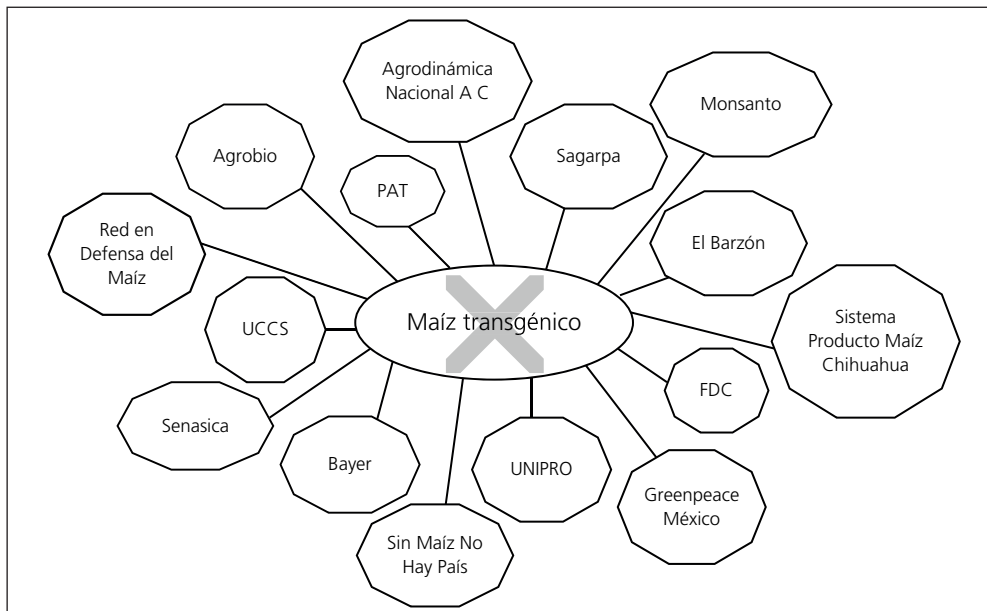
Agrodinámica Nacional A C

Monsanto

Agrobio

Sagarpa

PAT

Red en Defensa del Maíz

El Barzón

Maíz transgénico

UCCS

Sistema Producto Maíz Chihuahua

FDC

Senasica

Bayer

UNIPRO

Greenpeace México

Sin Maíz No Hay País